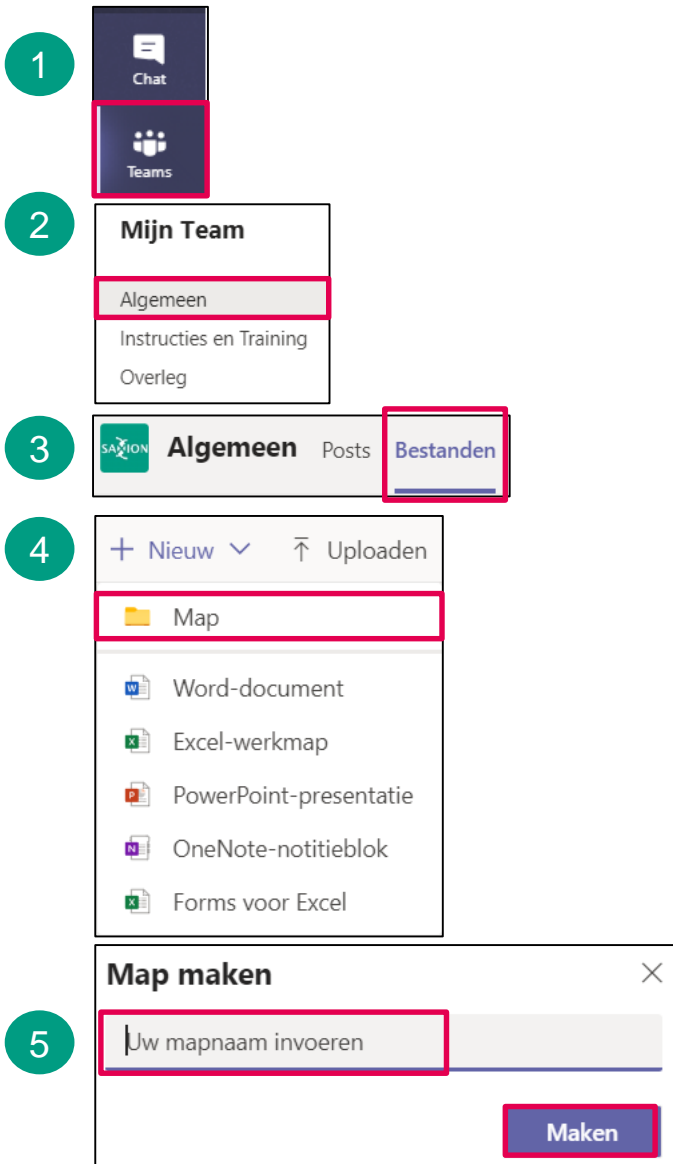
1
Chat
Teams

2
Mijn Team
Algemeen
Instructies en Training
Overleg

3
SAXION
Algemeen
Posts
Bestanden

4
+ Nieuw
Uploaden
Map
Word-document
Excel-werkmap
PowerPoint-presentatie
OneNote-notitieblok
Forms voor Excel

Map maken
5
Uw mapnaam invoeren
Maken